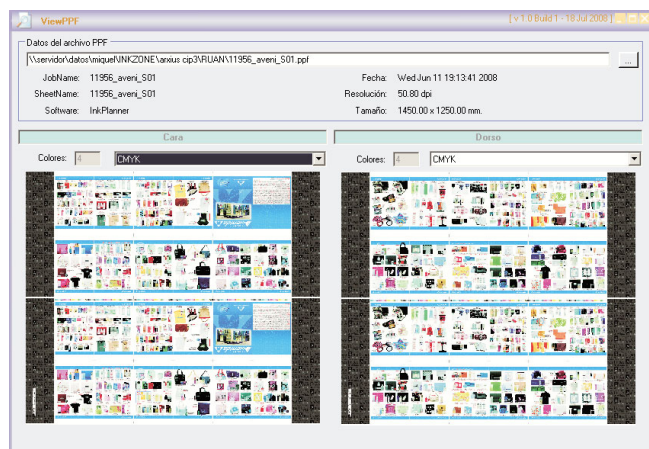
ViewPPF

[ v 1.0 Build 1 - 18 Jul 2008 ]

Datos del archivo PPF

\\servidor\datos\miquel\INKZONE\arxius cip3\RUAN\11956_aveni_S01.ppf

...

JobName: 11956_aveni_S01

Fecha: Wed Jun 11 19:13:41 2008

SheetName: 11956_aveni_S01

Resolución: 50.80 dpi

Software: InkPlanner

Tamaño: 1450.00 x 1250.00 mm.

Cara

Dorso

Colores: 4

CMYK

Colores: 4

CMYK